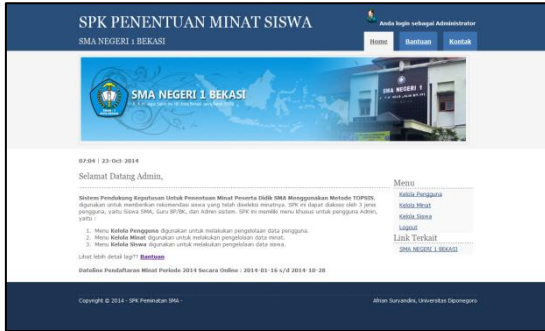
SPK PENENTUAN MINAT SISWA

SMA NEGERI 1 BEKASI

Anda login sebagai Administrator

Home | Bantuan | Kontak

SMA NEGERI 1 BEKASI

SMA NEGERI 1

07:04 | 23-Oct-2014

Selamat Datang Admin,

Sistem Pendukung Keputusan Untuk Penentuan Minat Peserta Didik SMA Menggunakan Metode TOPSIS, digunakan untuk memberikan rekomendasi siswa yang telah diseleksi minatnya. SPK ini dapat diakses oleh 3 jenis pengguna, yaitu Siswa SMA, Guru BP/BK, dan Admin sistem. SPK ini memiliki menu khusus untuk pengguna Admin, yaitu :

1. Menu Kelola Pengguna digunakan untuk melakukan pengelolaan data pengguna.
2. Menu Kelola Minat digunakan untuk melakukan pengelolaan data minat.
3. Menu Kelola Siswa digunakan untuk melakukan pengelolaan data siswa.

Lihat lebih detail lagi?? Bantuan

Dateline Pendaftaran Minat Periode 2014 Secara Online : 2014-01-16 s/d 2014-10-20

Menu

Kelola Pengguna

Kelola Minat

Kelola Siswa

Logout

Link Terkait

SMA NEGERI 1 BEKASI

Copyright © 2014 - SPK Peminatan SMA -

Afrian Sunyandini, Universitas Diponegoro